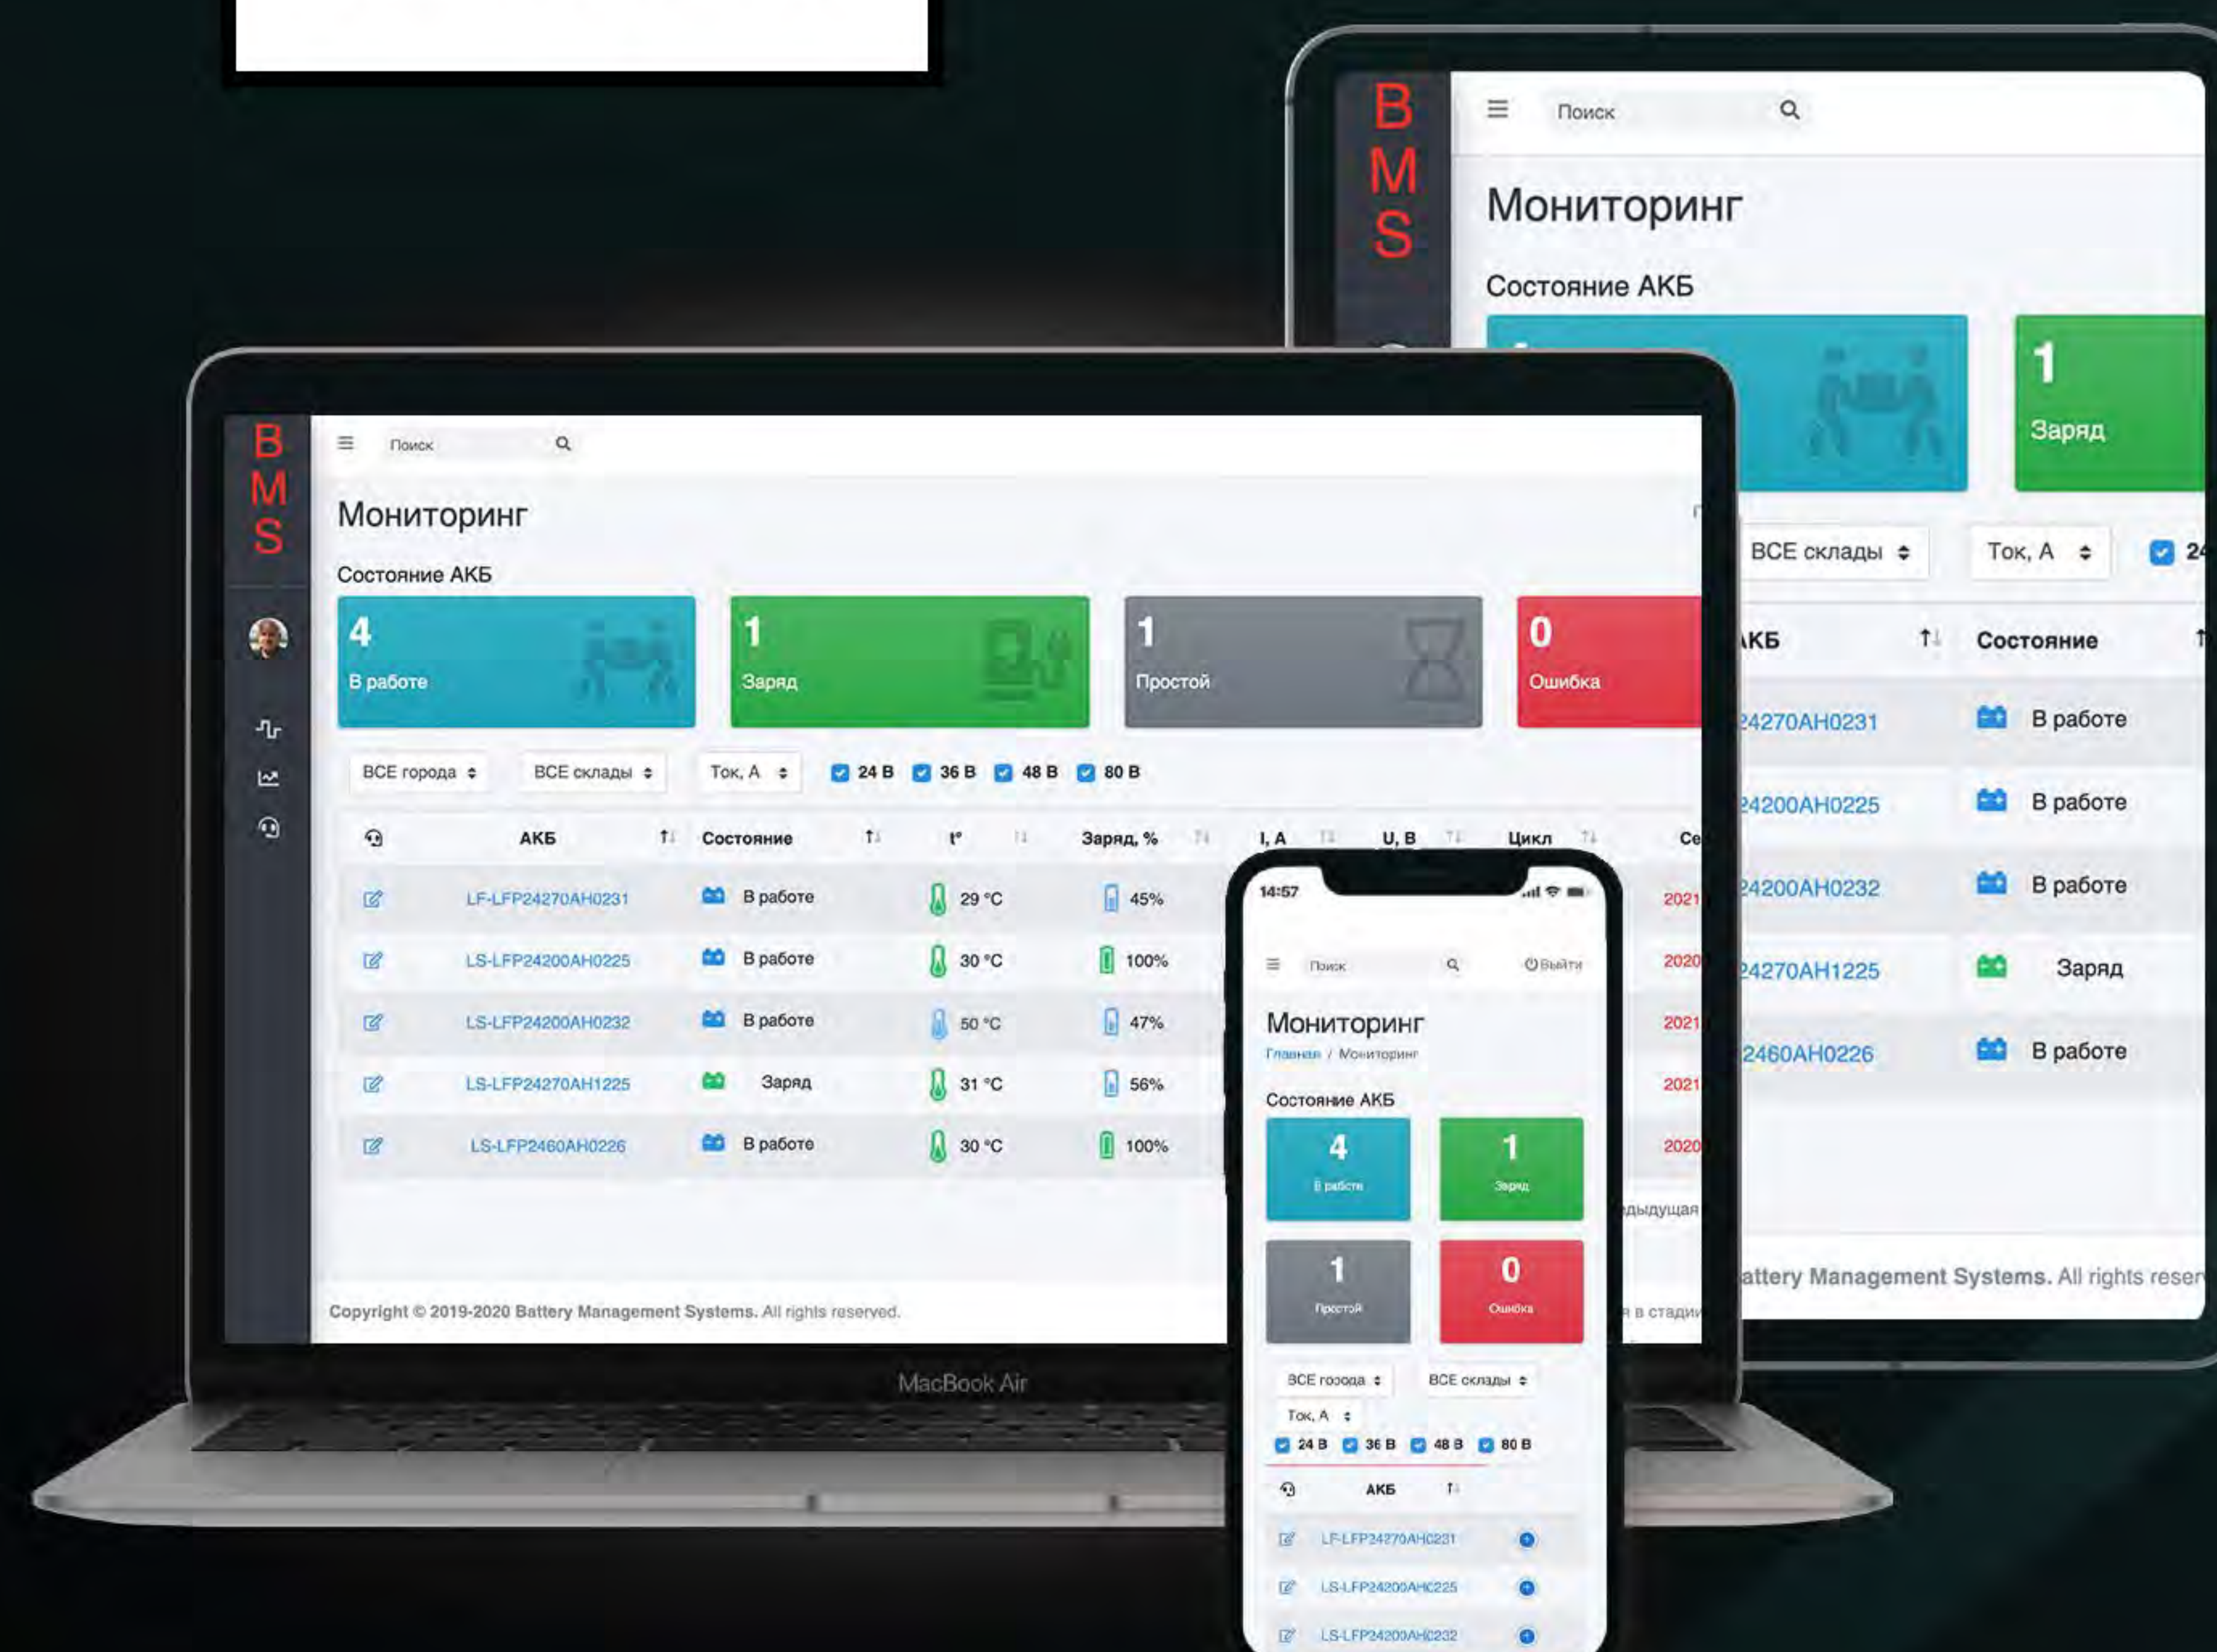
B
M
S

Поиск

Мониторинг

Состояние АКБ

1
Заряд

ВСЕ склады

Ток, А

24

АКБ

Состояние

24270AH0231 | В работе
24200AH0225 | В работе
24200AH0232 | В работе
24270AH1225 | Заряд
2460AH0226 | В работе

attery Management Systems. All rights reser

B
M
S

Поиск

Мониторинг

Состояние АКБ

4
В работе

1
Заряд

1
Простой

0
Ошибка

ВСЕ города
ВСЕ склады
Ток, А
24 В
36 В
48 В
80 В

| | АКБ | Состояние | t° | Заряд, % | I, A | U, B | Цикл | Се |
|---|---|---|---|---|---|---|---|---|
| | LF-LFP24270AH0231 | В работе | 29 °C | 45% | | | | 2021 |
| | LS-LFP24200AH0225 | В работе | 30 °C | 100% | | | | 2020 |
| | LS-LFP24200AH0232 | В работе | 50 °C | 47% | | | | 2021 |
| | LS-LFP24270AH1225 | Заряд | 31 °C | 56% | | | | 2021 |
| | LS-LFP2460AH0226 | В работе | 30 °C | 100% | | | | 2020 |

дыдущая

Copyright © 2019-2020 Battery Management Systems. All rights reserved.

я в стади

MacBook Air

14:57

Поиск

Выйти

Мониторинг
Главная / Мониторинг

Состояние АКБ

4
В работе

1
Заряд

1
Простой

0
Ошибка

ВСЕ города
ВСЕ склады
Ток, А
24 В
36 В
48 В
80 В

АКБ

LF-LFP24270AH0231
LS-LFP24200AH0225
LS-LFP24200AH0232